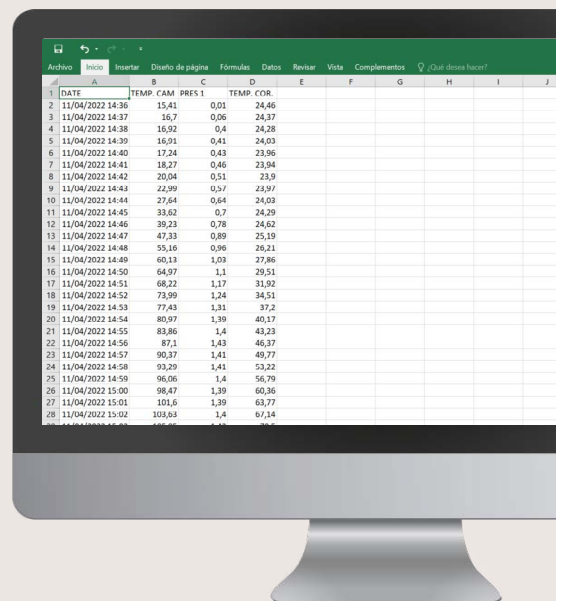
Archivo Inicio Insertar Diseño de página Fórmulas Datos Revisar Vista Complementos ¿Qué desea hacer?

| | A | B | C | D | E | F | G | H | I | J |
|---|---|---|---|---|---|---|---|---|---|---|
| 1 | DATE | TEMP. CAM | PRES 1 | TEMP. COR. | | | | | | |
| 2 | 11/04/2022 14:36 | 15,41 | 0,01 | 24,46 | | | | | | |
| 3 | 11/04/2022 14:37 | 16,7 | 0,06 | 24,37 | | | | | | |
| 4 | 11/04/2022 14:38 | 16,92 | 0,4 | 24,28 | | | | | | |
| 5 | 11/04/2022 14:39 | 16,01 | 0,41 | 24,03 | | | | | | |
| 6 | 11/04/2022 14:40 | 17,24 | 0,43 | 23,96 | | | | | | |
| 7 | 11/04/2022 14:41 | 18,27 | 0,46 | 23,94 | | | | | | |
| 8 | 11/04/2022 14:42 | 20,04 | 0,51 | 23,9 | | | | | | |
| 9 | 11/04/2022 14:43 | 22,99 | 0,57 | 23,97 | | | | | | |
| 10 | 11/04/2022 14:44 | 27,64 | 0,64 | 24,03 | | | | | | |
| 11 | 11/04/2022 14:45 | 33,62 | 0,7 | 24,29 | | | | | | |
| 12 | 11/04/2022 14:46 | 39,23 | 0,78 | 24,62 | | | | | | |
| 13 | 11/04/2022 14:47 | 47,33 | 0,89 | 25,19 | | | | | | |
| 14 | 11/04/2022 14:48 | 55,16 | 0,96 | 26,21 | | | | | | |
| 15 | 11/04/2022 14:49 | 60,13 | 1,03 | 27,86 | | | | | | |
| 16 | 11/04/2022 14:50 | 64,97 | 1,1 | 29,51 | | | | | | |
| 17 | 11/04/2022 14:51 | 68,22 | 1,17 | 31,92 | | | | | | |
| 18 | 11/04/2022 14:52 | 73,99 | 1,24 | 34,51 | | | | | | |
| 19 | 11/04/2022 14:53 | 77,43 | 1,31 | 37,2 | | | | | | |
| 20 | 11/04/2022 14:54 | 80,97 | 1,39 | 40,17 | | | | | | |
| 21 | 11/04/2022 14:55 | 83,86 | 1,4 | 43,23 | | | | | | |
| 22 | 11/04/2022 14:56 | 87,1 | 1,43 | 46,37 | | | | | | |
| 23 | 11/04/2022 14:57 | 90,37 | 1,41 | 49,77 | | | | | | |
| 24 | 11/04/2022 14:58 | 93,29 | 1,41 | 53,22 | | | | | | |
| 25 | 11/04/2022 14:59 | 96,06 | 1,4 | 56,79 | | | | | | |
| 26 | 11/04/2022 15:00 | 98,47 | 1,39 | 60,36 | | | | | | |
| 27 | 11/04/2022 15:01 | 101,6 | 1,39 | 63,77 | | | | | | |
| 28 | 11/04/2022 15:02 | 103,63 | 1,4 | 67,14 | | | | | | |